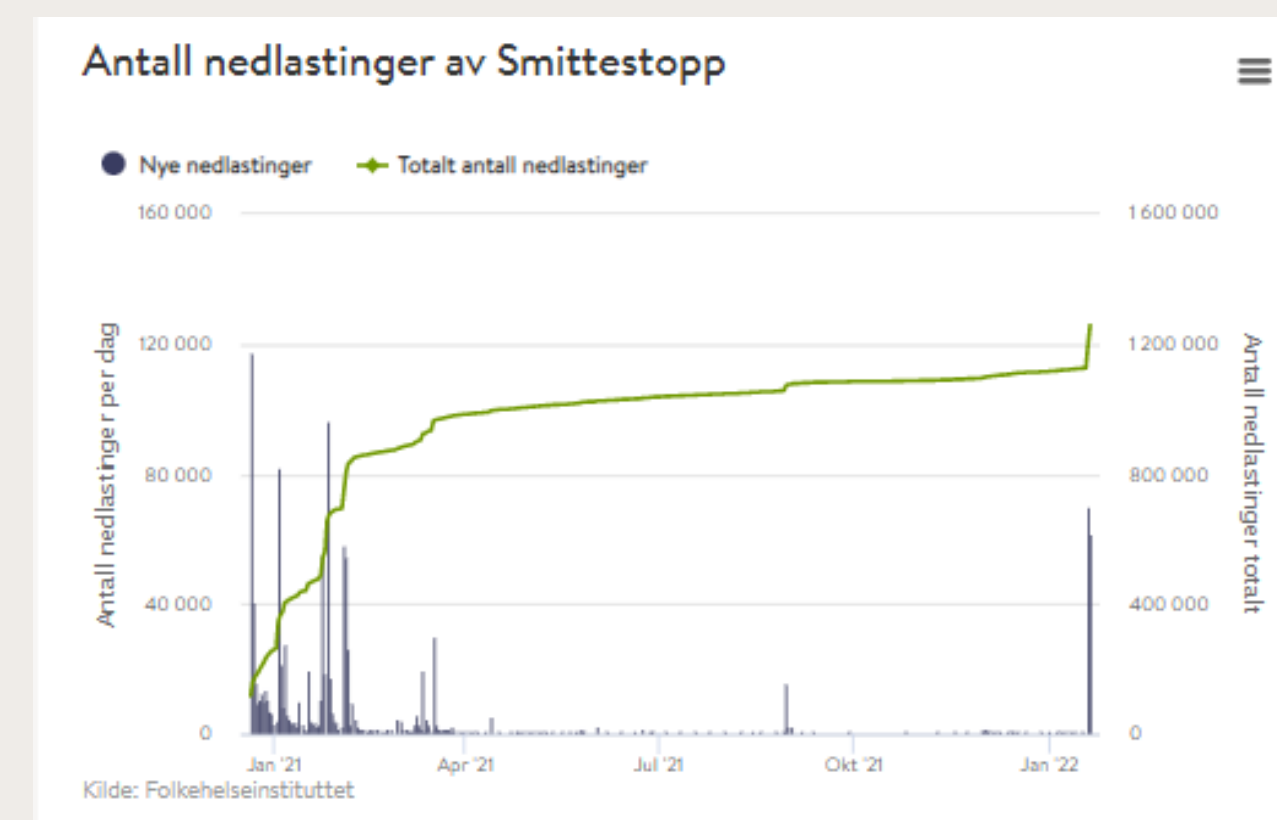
Antall nedlastinger av Smittestopp

Nye nedlastinger
Totalt antall nedlastinger

Antall nedlastinger per dag

160 000
120 000
80 000
40 000
0

Antall nedlastinger totalt

1 600 000
1 200 000
800 000
400 000
0

Jan '21
Apr '21
Jul '21
Okt '21
Jan '22

Kilde: Folkehelseinstituttet